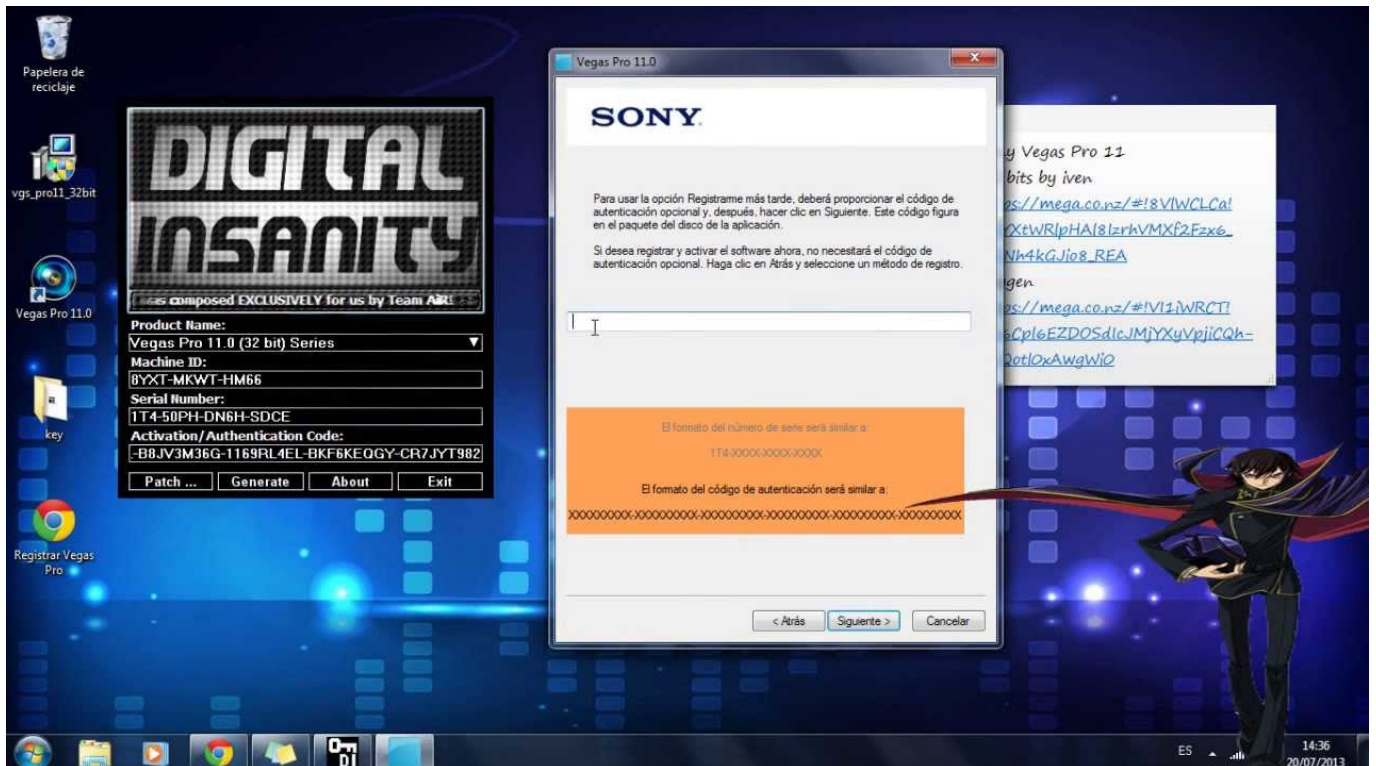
Papelera de reciclaje

vgs_pro11_32bit

Vegas Pro 11.0

key

Registrar Vegas Pro

DIGITAL INSANITY

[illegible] composed EXCLUSIVELY for us by Team AiR!

Product Name:
Vegas Pro 11.0 (32 bit) Series
Machine ID:
8YXT-MKWT-HM66
Serial Number:
1T4-50PH-DN6H-SDCE
Activation/Authentication Code:
-B8JV3M36G-1169RL4EL-BKF6KEQGY-CR7JYT982

Patch ... | Generate | About | Exit

Vegas Pro 11.0

SONY

Para usar la opción Registrame más tarde, deberá proporcionar el código de autenticación opcional y, después, hacer clic en Siguiente. Este código figura en el paquete del disco de la aplicación.

Si desea registrar y activar el software ahora, no necesitará el código de autenticación opcional. Haga clic en Atrás y seleccione un método de registro.

El formato del número de serie será similar a:
1T4-XXXX-XXXX-XXXX

El formato del código de autenticación será similar a:
XXXXXXXXX-XXXXXXXXX-XXXXXXXXX-XXXXXXXXX-XXXXXXXXX-XXXXXXXXX

< Atrás | Siguiente > | Cancelar

y Vegas Pro 11
bits by iven
s://mega.co.nz/#!8VlWCLCa!
XtWRlpHAl8lzrhVMXf2Fzx6_
Nh4kGJio8_REA
gen
s://mega.co.nz/#!Vl1iWRCT!
Cpl6EZDOSdlcJMjYXyVpjiCQh-
QotlOxAwgWiO

ES
14:36
20/07/2013